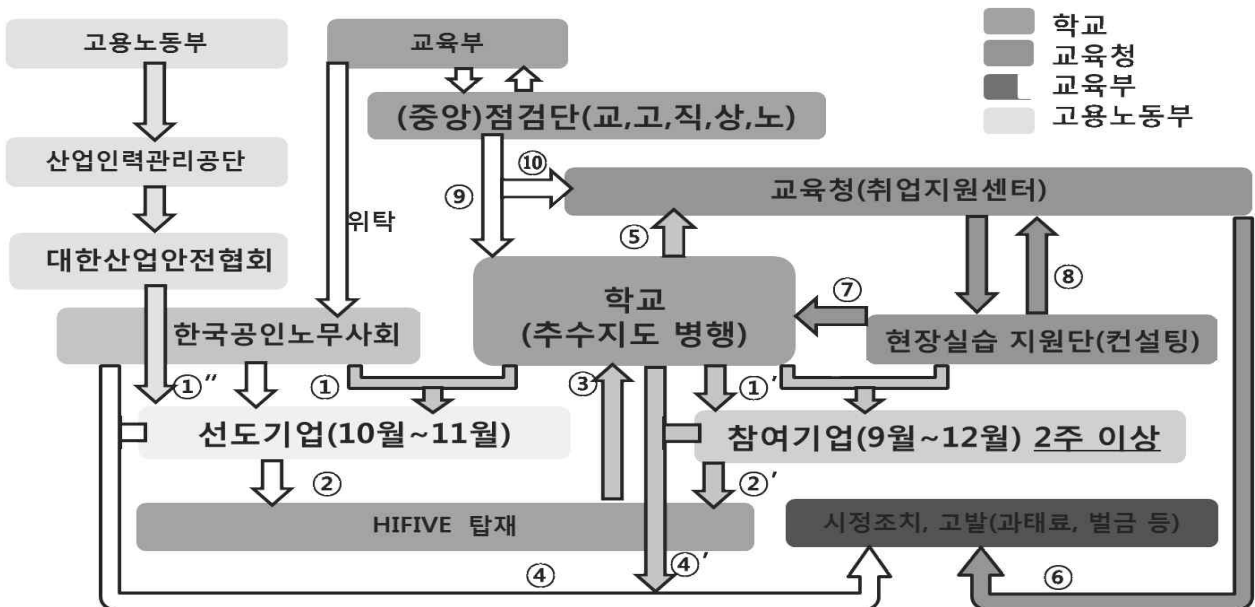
학교
교육청
교육부
고용노동부

고용노동부

교육부

(중앙)점검단(교,고,직,상,노)

산업인력관리공단

⑩

⑨

교육청(취업지원센터)

위탁

대한산업안전협회

⑤

학교
(추수지도 병행)

⑦

⑧

한국공인노무사회

현장실습 지원단(컨설팅)

①″

①

③

①′

선도기업(10월~11월)

참여기업(9월~12월) 2주 이상

②

②′

HIFIVE 탑재

시정조치, 고발(과태료, 벌금 등)

④

④′

⑥